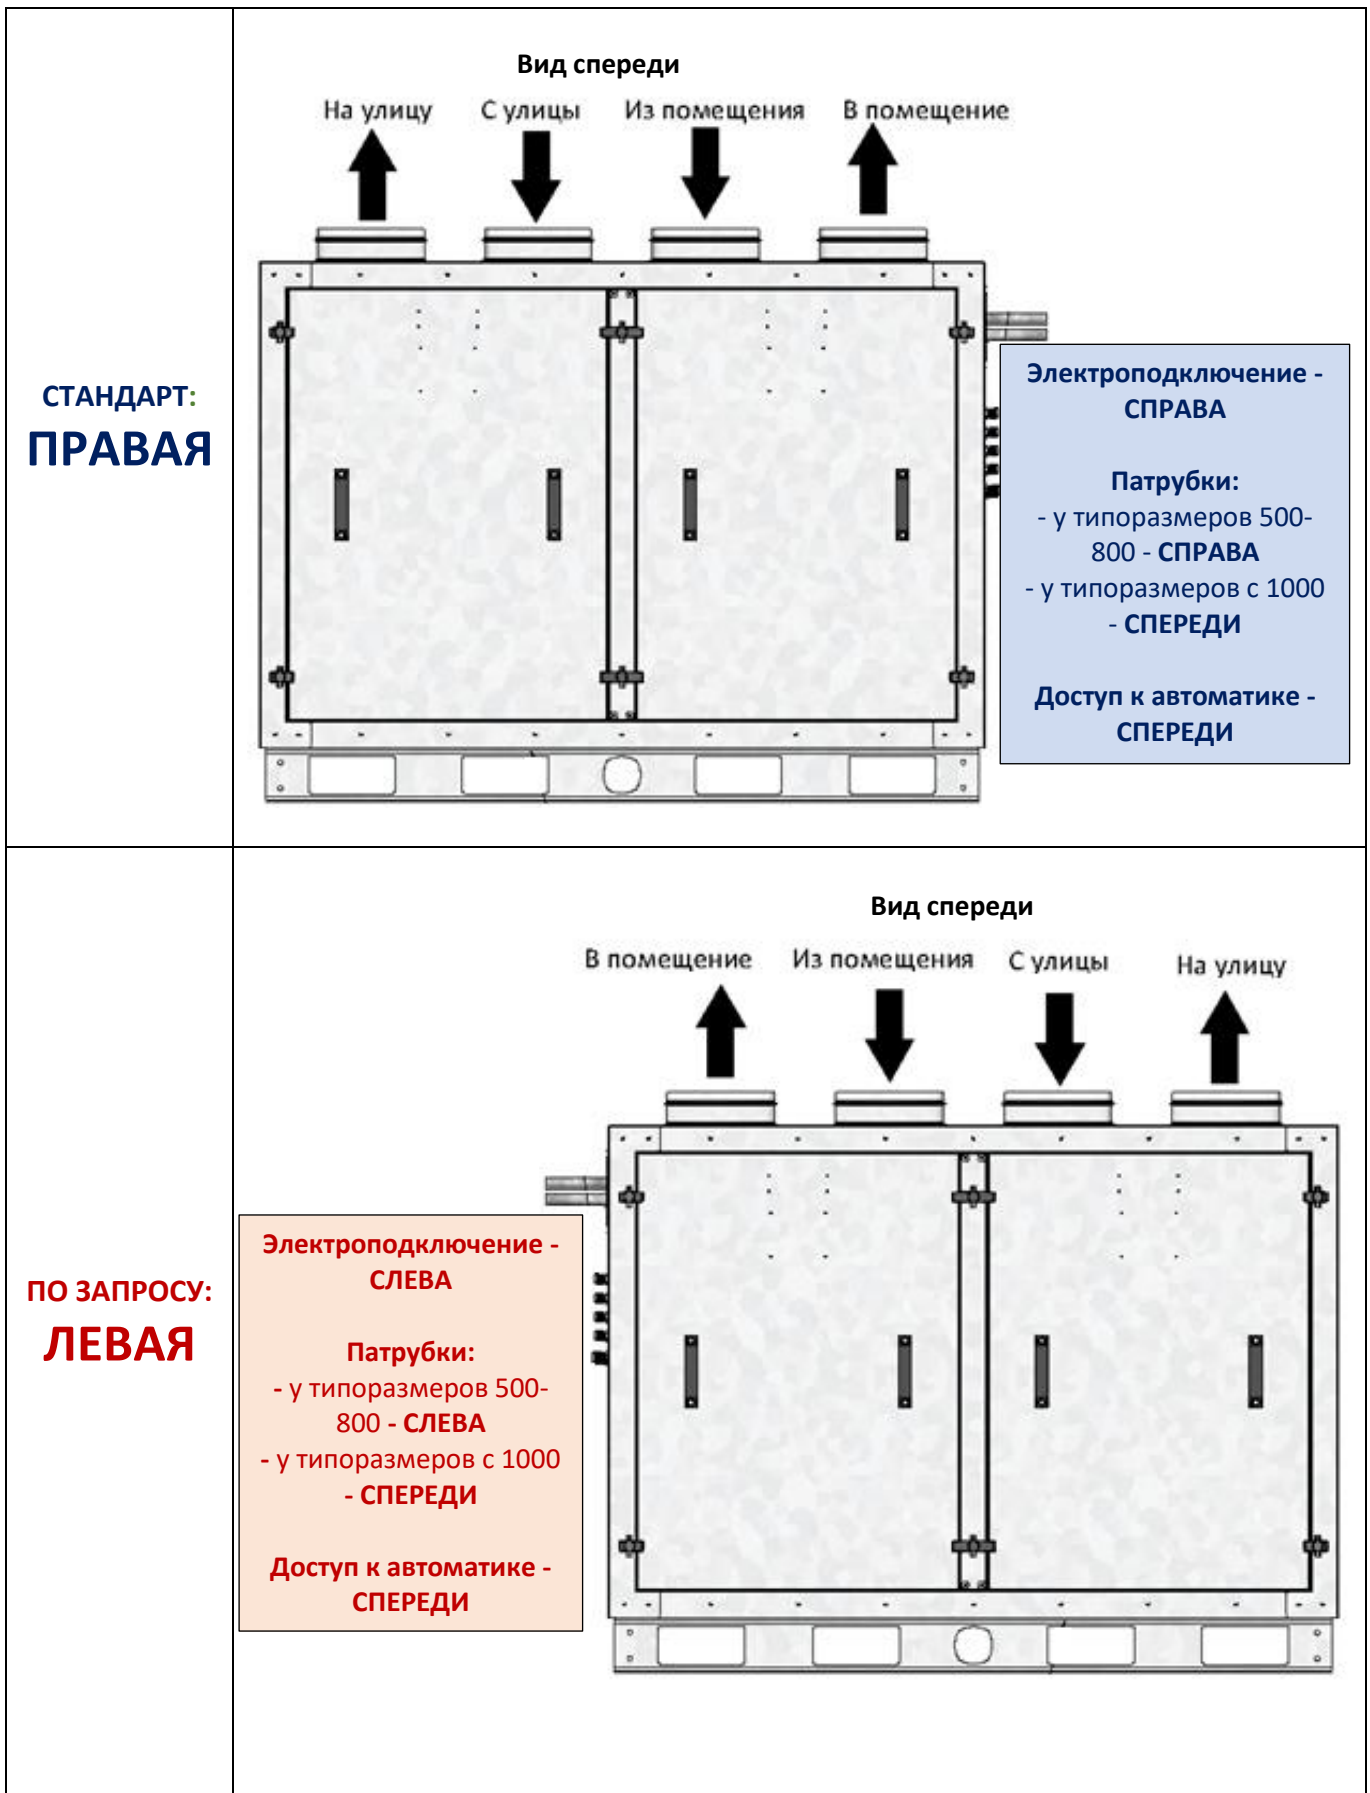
| | |
|---|---|
| СТАНДАРТ: ПРАВАЯ | Вид спереди<br>На улицу С улицы Из помещения В помещение<br>Электроподключение - СПРАВА<br>Патрубки:<br>- у типоразмеров 500-800 - СПРАВА<br>- у типоразмеров с 1000 - СПЕРЕДИ<br>Доступ к автоматике - СПЕРЕДИ |
| ПО ЗАПРОСУ: ЛЕВАЯ | Вид спереди<br>В помещение Из помещения С улицы На улицу<br>Электроподключение - СЛЕВА<br>Патрубки:<br>- у типоразмеров 500-800 - СЛЕВА<br>- у типоразмеров с 1000 - СПЕРЕДИ<br>Доступ к автоматике - СПЕРЕДИ |